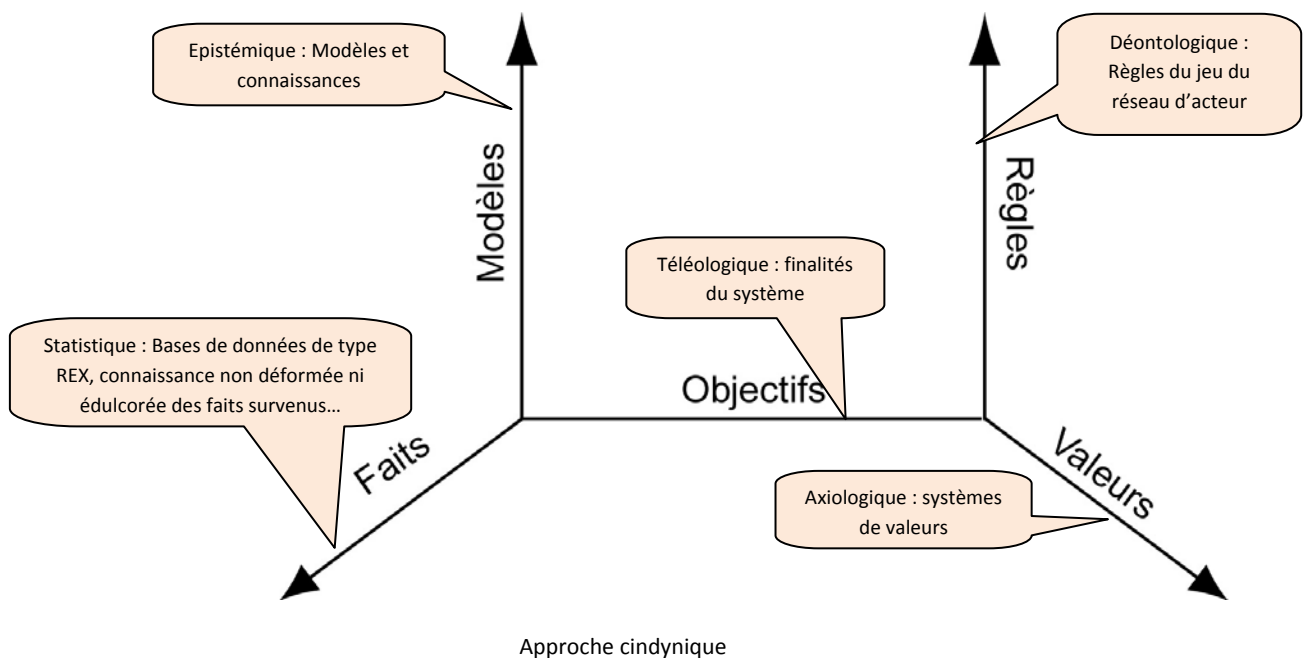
Epistémique : Modèles et connaissances

Déontologique : Règles du jeu du réseau d'acteur

Modèles

Règles

Téléologique : finalités du système

Statistique : Bases de données de type REX, connaissance non déformée ni édulcorée des faits survenus…

Objectifs

Faits

Valeurs

Axiologique : systèmes de valeurs

Approche cindynique